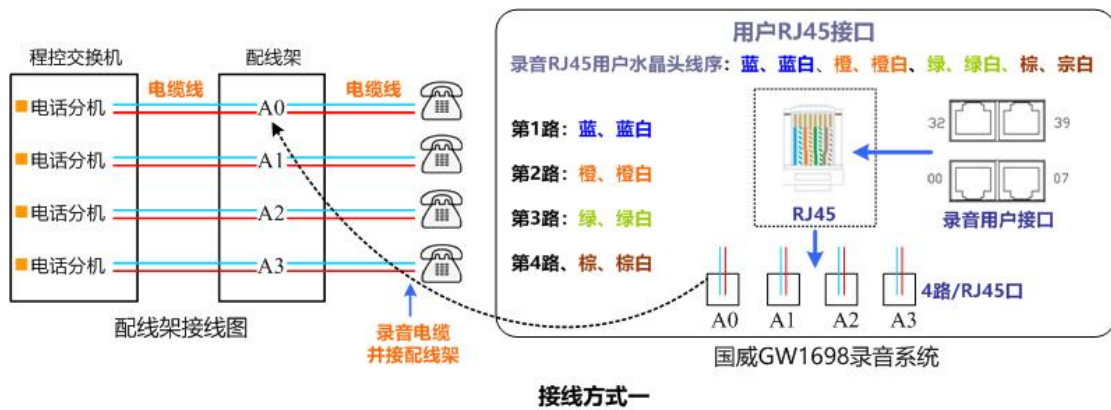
程控交换机

配线架

电缆线

电缆线

电话分机

电话分机

电话分机

电话分机

A0

A1

A2

A3

配线架接线图

录音电缆
并接配线架

用户RJ45接口

录音RJ45用户水晶头线序：蓝、蓝白、橙、橙白、绿、绿白、棕、宗白

第1路：蓝、蓝白

第2路：橙、橙白

第3路：绿、绿白

第4路、棕、棕白

RJ45

32

39

00

07

录音用户接口

4路/RJ45口

A0 A1 A2 A3

国威GW1698录音系统

接线方式一